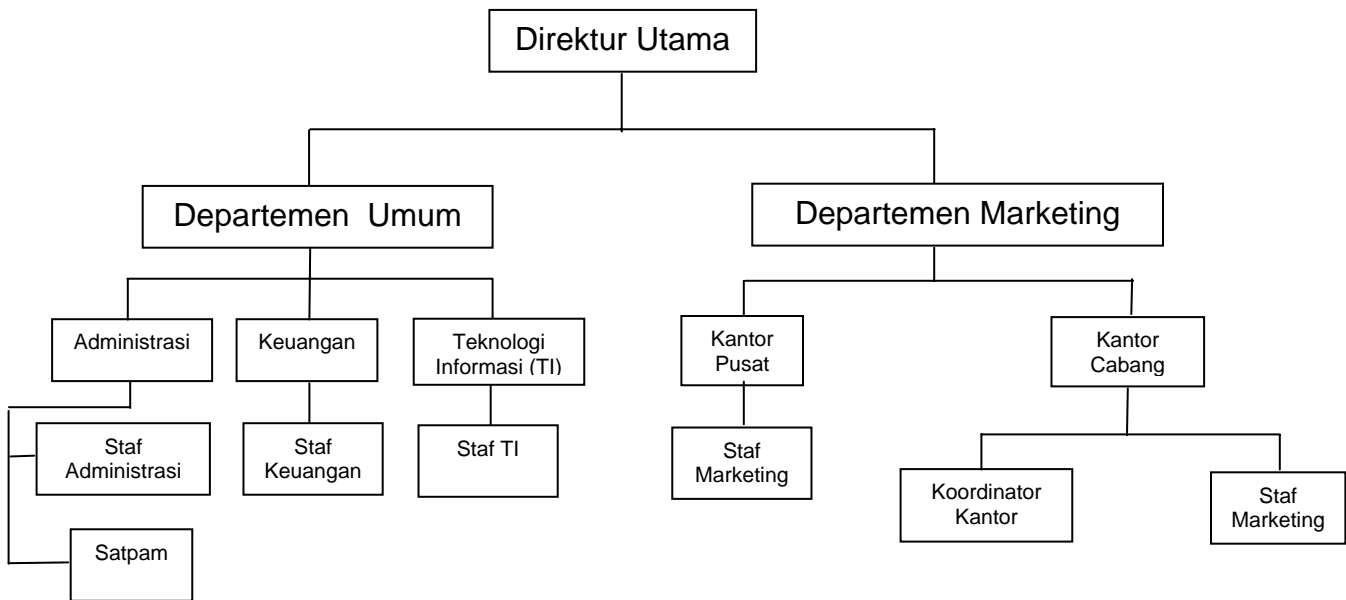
Direktur Utama

Departemen Umum

Departemen Marketing

Administrasi

Keuangan

Teknologi Informasi (TI)

Kantor Pusat

Kantor Cabang

Staf Administrasi

Staf Keuangan

Staf TI

Staf Marketing

Koordinator Kantor

Staf Marketing

Satpam